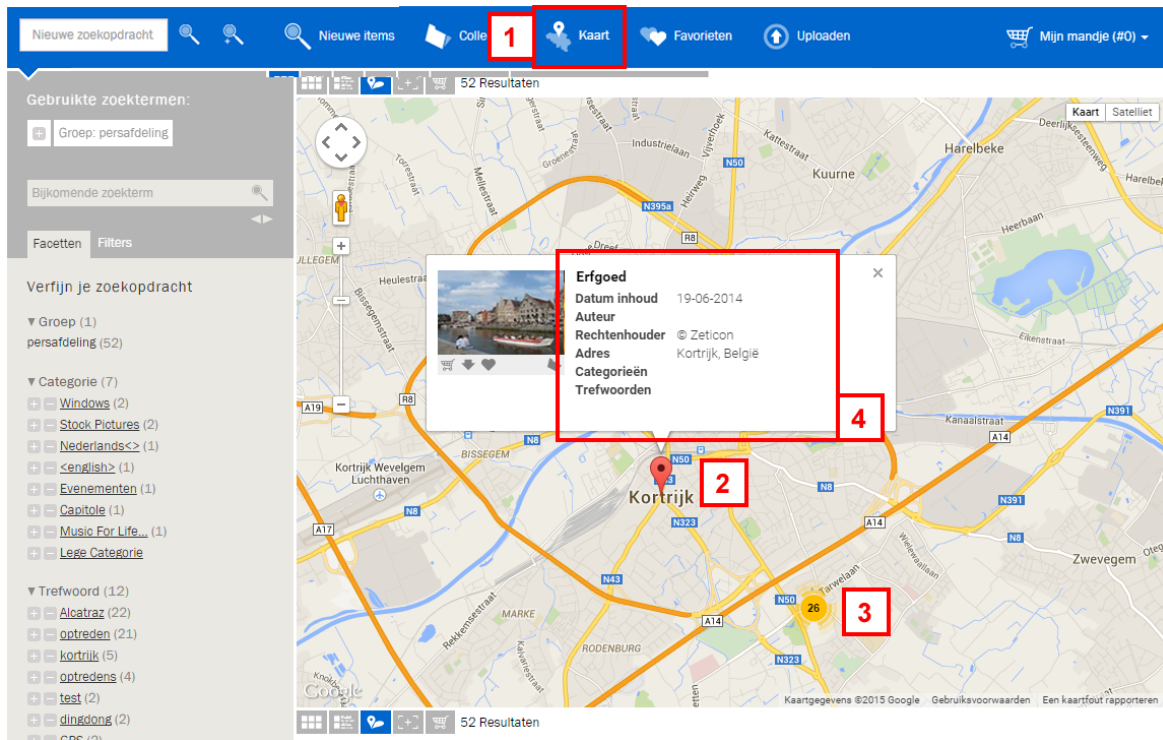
Nieuwe zoekopdracht

Nieuwe items

Colle

1

Kaart

Favorieten

Uploaden

Mijn mandje (#0)

52 Resultaten

Gebruikte zoektermen:

Groep: persafdeling

Bijkomende zoekterm

Facetten Filters

Verfijn je zoekopdracht

▼Groep (1)
persafdeling (52)

▼Categorie (7)
Windows (2)
Stock Pictures (2)
Nederlands<> (1)
<english> (1)
Evenementen (1)
Capitole (1)
Music For Life... (1)
Lege Categorie

▼Trefwoord (12)
Alcatraz (22)
optreden (21)
kortrijk (5)
optredens (4)
test (2)
dingdong (2)
GPS (2)

Kaart Satelliet

Erfgoed
Datum inhoud 19-06-2014
Auteur
Rechtenhouder © Zeticon
Adres Kortrijk, België
Categorieën
Trefwoorden

4

2

3

26

Harelbeke
Kuurne
Kortrijk
Kortrijk Wevelgem Luchthaven
Zwevegem
Bissegem
Marke
Rodenburg
Heulestraat
Industrielaan
Kanaalstraat
Eikenstraat
Heerbaan
Vijfverbek
Herweg
Bissegemstraat
Torrestraat
Meiletstraat
Rekkemsestraat
Harelbeke
Deerlijksesteenweg
Groenestraat
Wielewaallaan
Tarwelaan
N50 N395a R8 A19 N8 A17 N43 N323 A14 N391 N50 N8 N323 A14

Google
Kaartgegevens ©2015 Google Gebruiksvoorwaarden Een kaartfout rapporteren

52 Resultaten